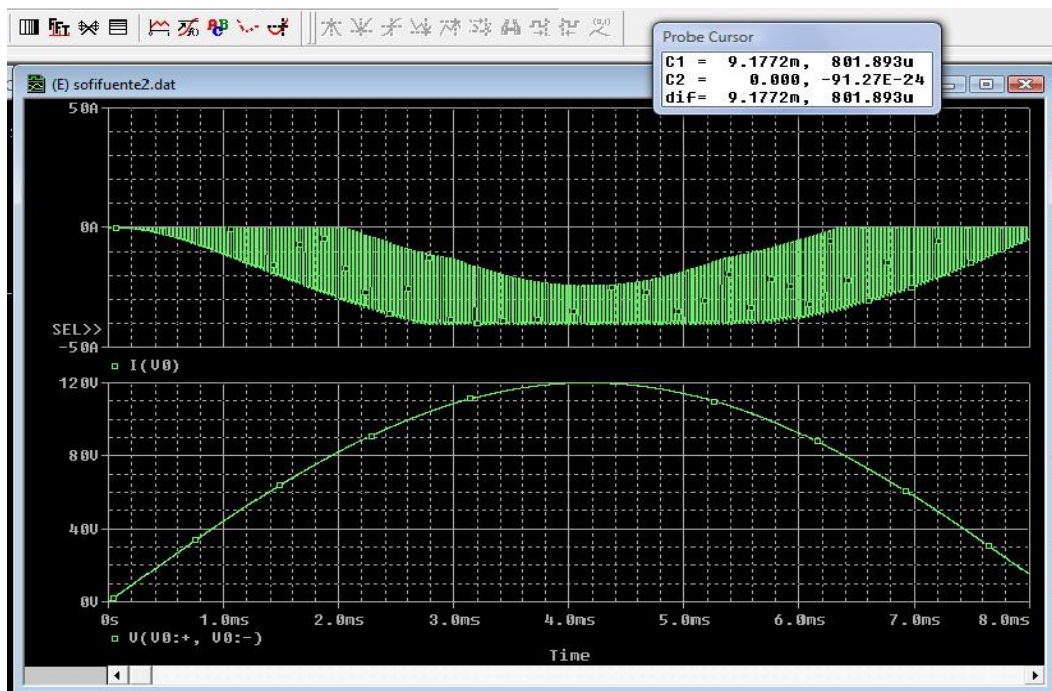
Probe Cursor
C1 = 9.1772m, 801.893u
C2 = 0.000, -91.27E-24
dif= 9.1772m, 801.893u

(E) sofifuente2.dat

50A

0A

SEL>>
-50A
□ I(V0)
120V

80V

40V

0V
0s 1.0ms 2.0ms 3.0ms 4.0ms 5.0ms 6.0ms 7.0ms 8.0ms
□ V(V0:+, V0:-)
Time